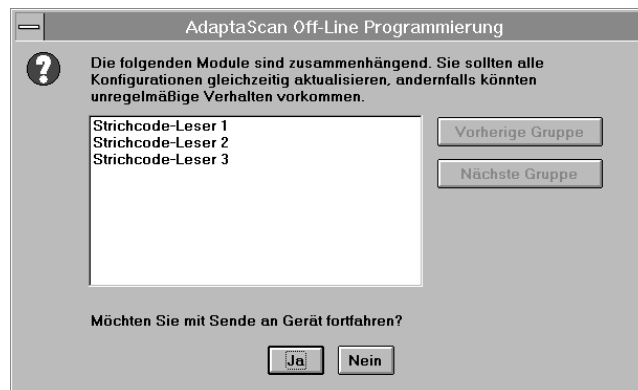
AdaptaScan Off-Line Programmierung

Die folgenden Module sind zusammenhängend. Sie sollten alle Konfigurationen gleichzeitig aktualisieren, andernfalls könnten unregelmäßige Verhalten vorkommen.

Strichcode-Leser 1
Strichcode-Leser 2
Strichcode-Leser 3

Vorherige Gruppe

Nächste Gruppe

Möchten Sie mit Sende an Gerät fortfahren?

Ja

Nein